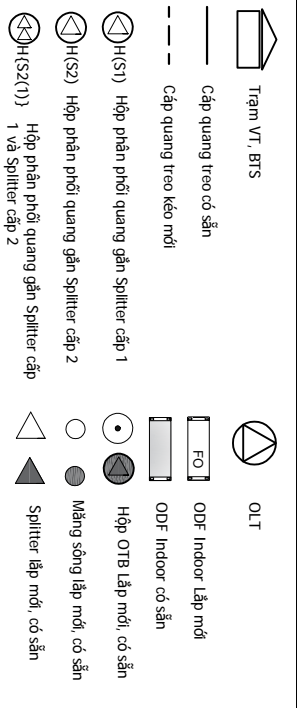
Trạm VT, BTS

Cáp quang treo có sẵn

Cáp quang treo kéo mới

H(S1) Hộp phân phối quang gắn Splitter cấp 1

H(S2) Hộp phân phối quang gắn Splitter cấp 2

H(S2(1)) Hộp phân phối quang gắn Splitter cấp 1 và Splitter cấp 2

OLT

FO ODF Indoor Lắp mới

ODF Indoor có sẵn

Hộp OTB Lắp mới, có sẵn

Măng sông lắp mới, có sẵn

Splitter lắp mới, có sẵn